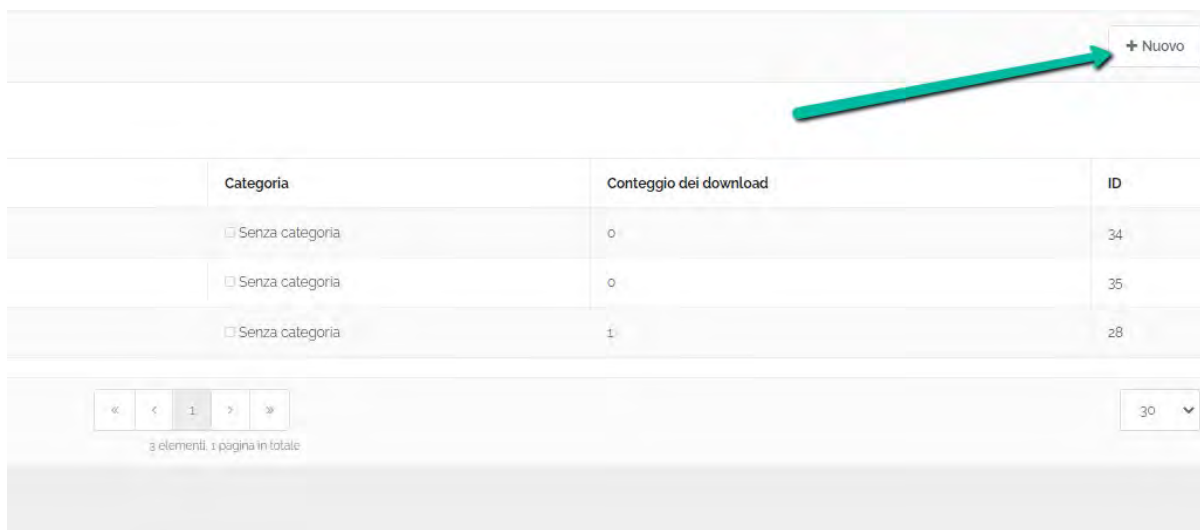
+ Nuovo

| Categoria | Conteggio dei download | ID |
|---|---|---|
| Senza categoria | 0 | 34 |
| Senza categoria | 0 | 35 |
| Senza categoria | 1 | 28 |

« ‹ 1 › »

3 elementi, 1 pagina in totale

30